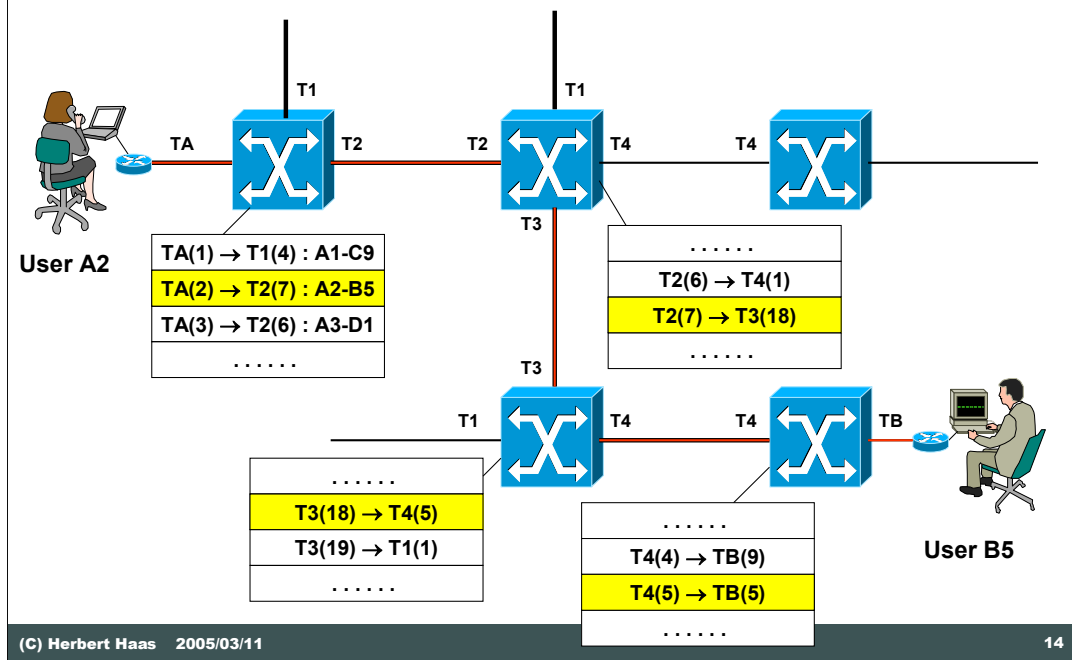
T1

T1

TA

T2

T2

T4

T4

User A2

T3

| TA(1) $\rightarrow$ T1(4) : A1-C9 |
|---|
| TA(2) $\rightarrow$ T2(7) : A2-B5 |
| TA(3) $\rightarrow$ T2(6) : A3-D1 |
| . . . . . . |

| . . . . . . |
|---|
| T2(6) $\rightarrow$ T4(1) |
| T2(7) $\rightarrow$ T3(18) |
| . . . . . . |

T3

T1

T4

T4

TB

| . . . . . . |
|---|
| T3(18) $\rightarrow$ T4(5) |
| T3(19) $\rightarrow$ T1(1) |
| . . . . . . |

| . . . . . . |
|---|
| T4(4) $\rightarrow$ TB(9) |
| T4(5) $\rightarrow$ TB(5) |
| . . . . . . |

User B5

(C) Herbert Haas 2005/03/11

14